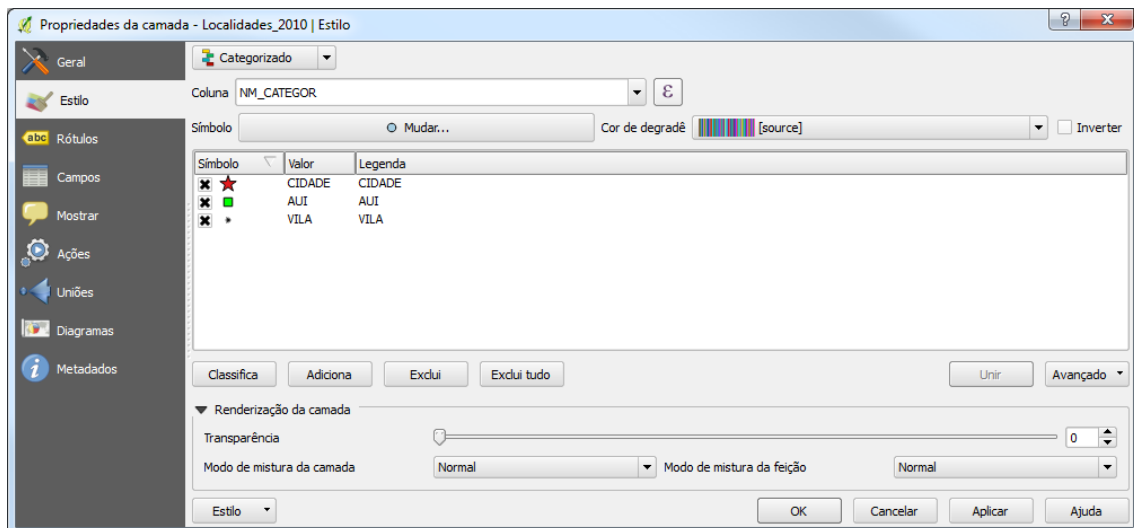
Propriedades da camada - Localidades_2010 | Estilo

Geral
Estilo
abc Rótulos
Campos
Mostrar
Ações
Uniões
Diagramas
Metadados

Categorizado

Coluna NM_CATEGOR

Símbolo Mudar...

Cor de degradê [source]

Inverter

| Símbolo | Valor | Legenda |
|---|---|---|
| | CIDADE | CIDADE |
| | AUI | AUI |
| | VILA | VILA |

Classifica
Adiciona
Exclui
Exclui tudo
Unir
Avançado

Renderização da camada

Transparência
0

Modo de mistura da camada
Normal
Modo de mistura da feição
Normal

Estilo
OK
Cancelar
Aplicar
Ajuda